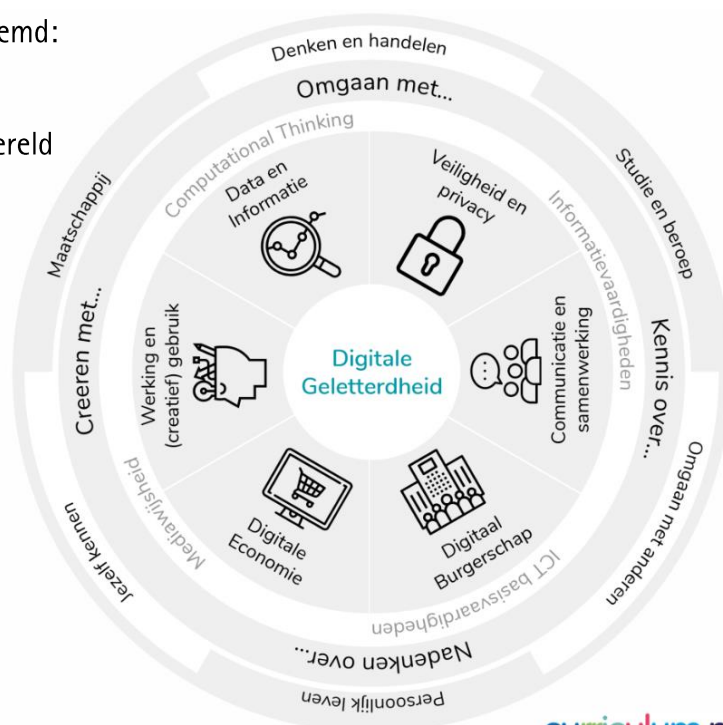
emd:

ereld

Denken en handelen

Omgaan met...

Computational Thinking

Data en Informatie

Veiligheid en privacy

Informatievaardigheden

Studie en beroep

Maatschappij

Creeren met...

Werking en (creatief) gebruik

Digitale Geletterdheid

Communicatie en samenwerking

Kennis over...

Omgaan met anderen

Mediawijsheid

Digitale Economie

Digitaal Burgerschap

ICT basisvaardigheden

Jezelf kennen

Nadenken over...

Persoonlijk leven

curriculum.